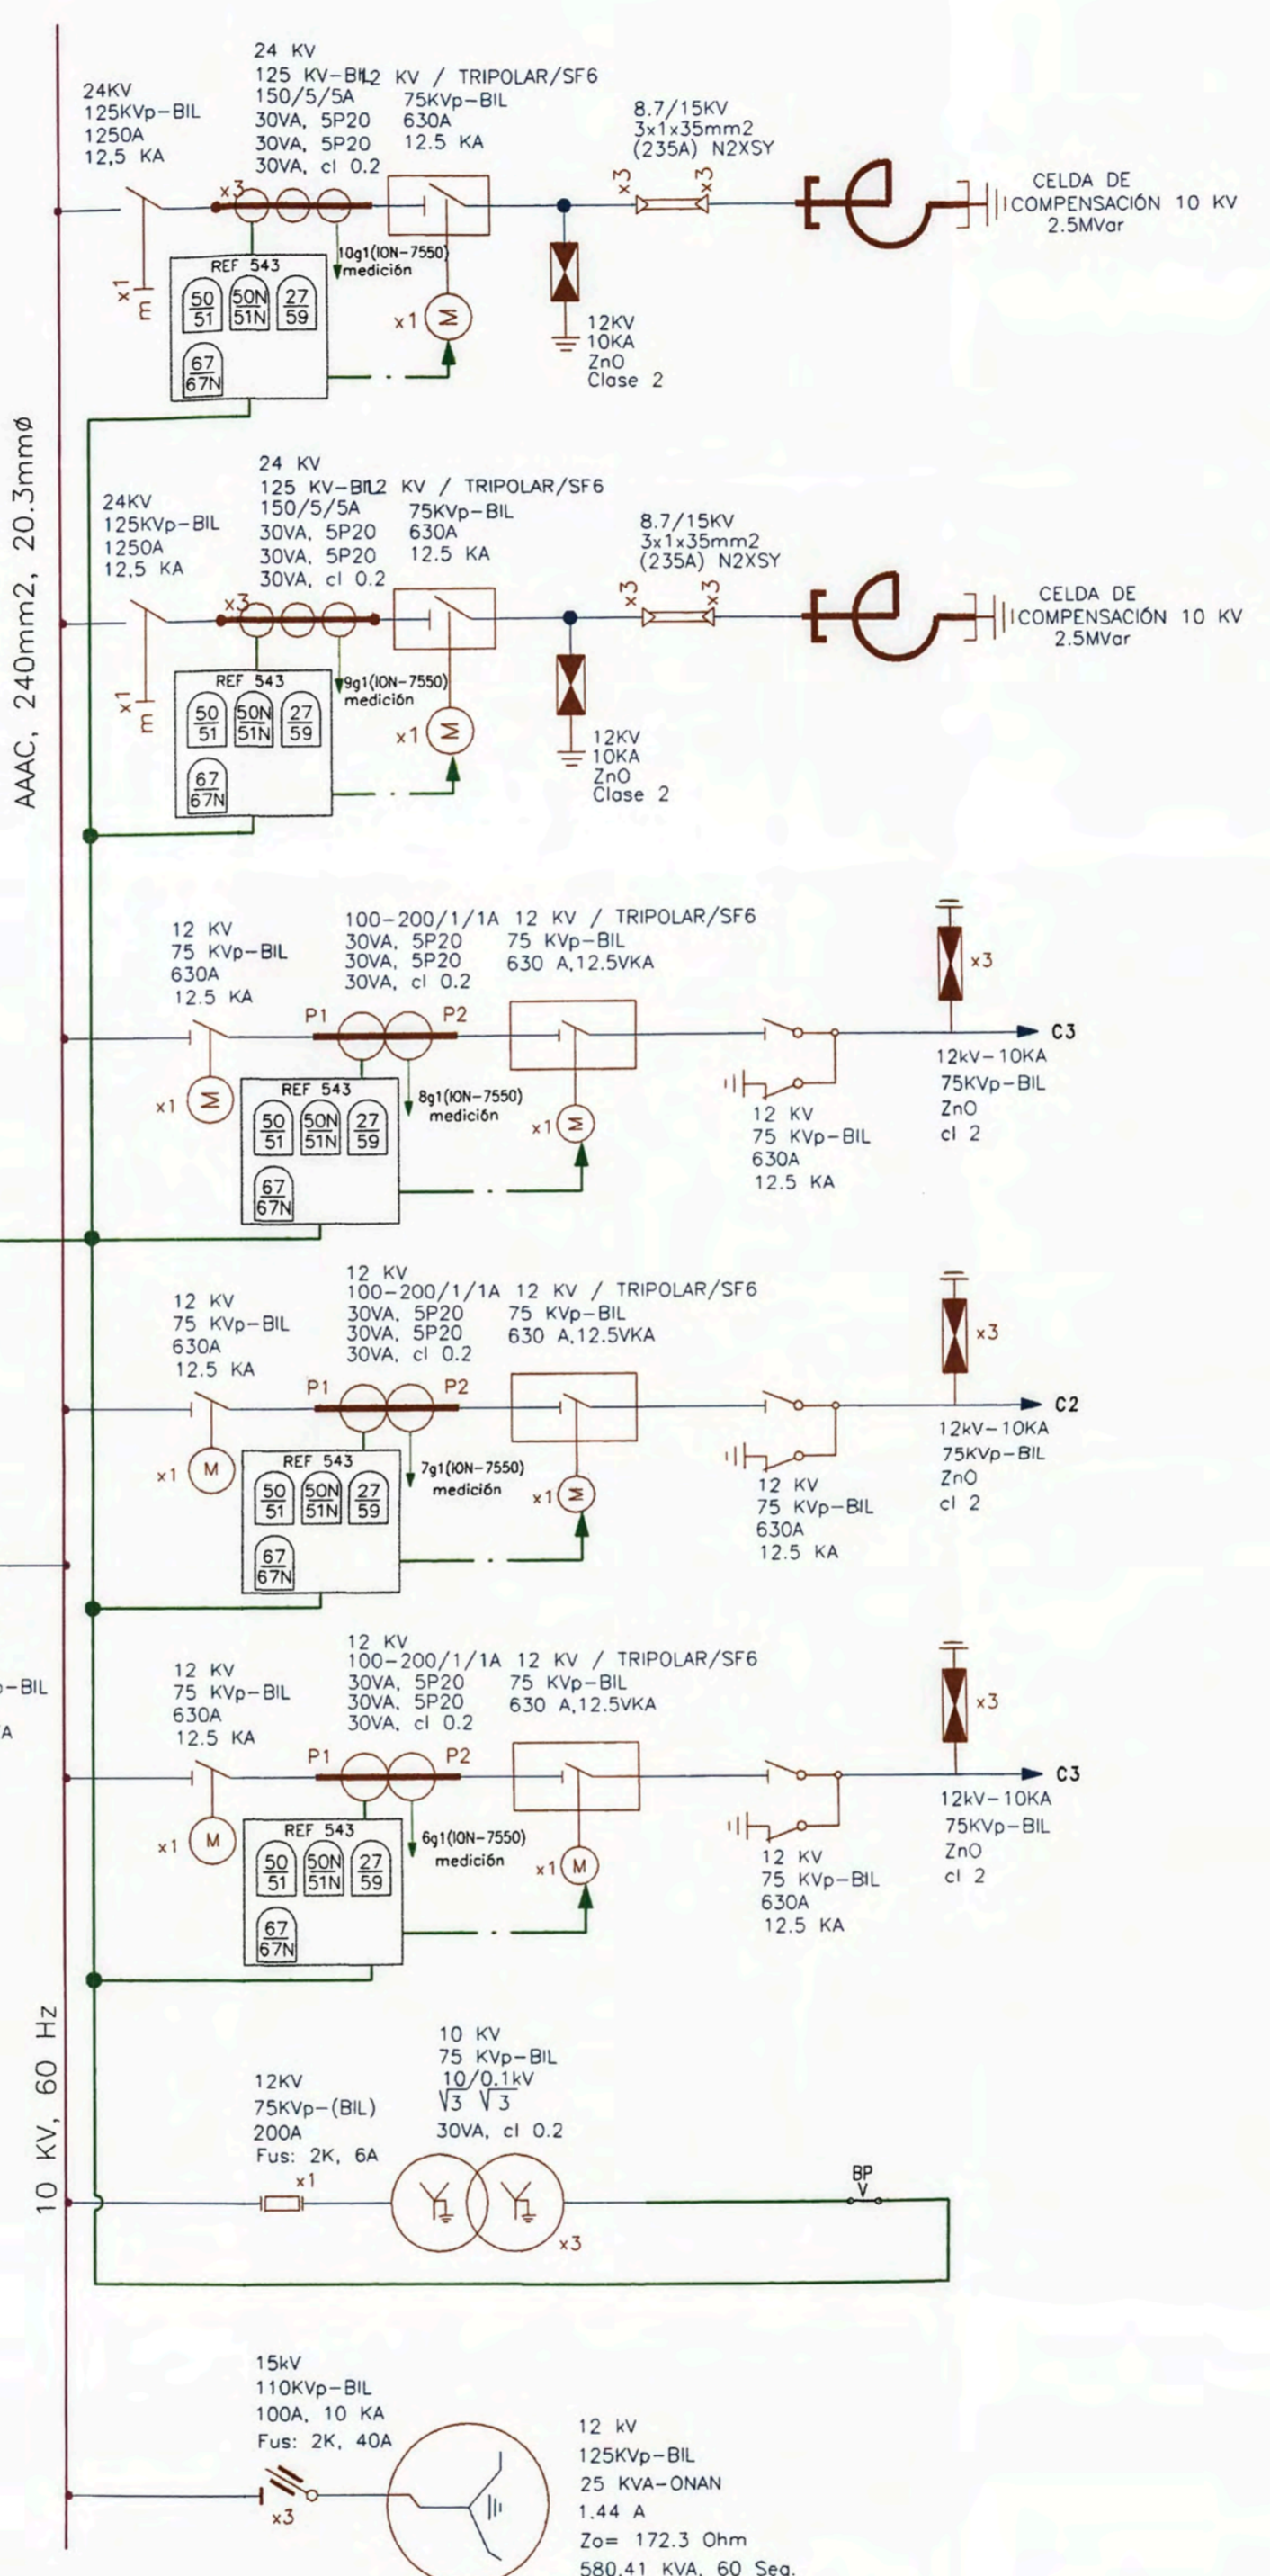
AAAC, 240mm2, 20.3mmø

24KV
125KVp-BIL
1250A
12,5 KA

24 KV
125 KV-BIL
150/5/5A
30VA, 5P20
30VA, 5P20
30VA, cl 0.2

12 KV / TRIPOLAR/SF6
75KVp-BIL
630A
12.5 KA

8.7/15KV
3x1x35mm2
(235A) N2XSY

x3 x3 x3

CELDA DE COMPENSACIÓN 10 KV
2.5MVar

x1
REF 543
$\frac{50}{51}$ $\frac{50N}{51N}$ $\frac{27}{59}$
$\frac{67}{67N}$
10g1(ION-7550)
medición
x1 M

12KV
10KA
ZnO
Clase 2

24KV
125KVp-BIL
1250A
12,5 KA

24 KV
125 KV-BIL
150/5/5A
30VA, 5P20
30VA, 5P20
30VA, cl 0.2

12 KV / TRIPOLAR/SF6
75KVp-BIL
630A
12.5 KA

8.7/15KV
3x1x35mm2
(235A) N2XSY

x3 x3 x3

CELDA DE COMPENSACIÓN 10 KV
2.5MVar

x1
REF 543
$\frac{50}{51}$ $\frac{50N}{51N}$ $\frac{27}{59}$
$\frac{67}{67N}$
9g1(ION-7550)
medición
x1 M

12KV
10KA
ZnO
Clase 2

12 KV
75 KVp-BIL
630A
12.5 KA

100-200/1/1A
30VA, 5P20
30VA, 5P20
30VA, cl 0.2

12 KV / TRIPOLAR/SF6
75 KVp-BIL
630 A,12.5VKA

x3
P1 P2
C3
x1 M
REF 543
$\frac{50}{51}$ $\frac{50N}{51N}$ $\frac{27}{59}$
$\frac{67}{67N}$
8g1(ION-7550)
medición
x1 M

12 KV
75 KVp-BIL
630A
12.5 KA

12kV-10KA
75KVp-BIL
ZnO
cl 2

12 KV
75 KVp-BIL
630A
12.5 KA

12 KV
100-200/1/1A
30VA, 5P20
30VA, 5P20
30VA, cl 0.2

12 KV / TRIPOLAR/SF6
75 KVp-BIL
630 A,12.5VKA

x3
P1 P2
C2
x1 M
REF 543
$\frac{50}{51}$ $\frac{50N}{51N}$ $\frac{27}{59}$
$\frac{67}{67N}$
7g1(ION-7550)
medición
x1 M

12 KV
75 KVp-BIL
630A
12.5 KA

12kV-10KA
75KVp-BIL
ZnO
cl 2

p-BIL
A

12 KV
75 KVp-BIL
630A
12.5 KA

12 KV
100-200/1/1A
30VA, 5P20
30VA, 5P20
30VA, cl 0.2

12 KV / TRIPOLAR/SF6
75 KVp-BIL
630 A,12.5VKA

x3
P1 P2
C3
x1 M
REF 543
$\frac{50}{51}$ $\frac{50N}{51N}$ $\frac{27}{59}$
$\frac{67}{67N}$
6g1(ION-7550)
medición
x1 M

12 KV
75 KVp-BIL
630A
12.5 KA

12kV-10KA
75KVp-BIL
ZnO
cl 2

10 KV, 60 Hz

12KV
75KVp-(BIL)
200A
Fus: 2K, 6A
x1

10 KV
75 KVp-BIL
$\frac{10}{\sqrt{3}}/\frac{0.1kV}{\sqrt{3}}$
30VA, cl 0.2
x3

BP
V

15kV
110KVp-BIL
100A, 10 KA
Fus: 2K, 40A
x3

12 kV
125KVp-BIL
25 KVA-ONAN
1.44 A
Zo= 172.3 Ohm
580.41 KVA, 60 Seg.